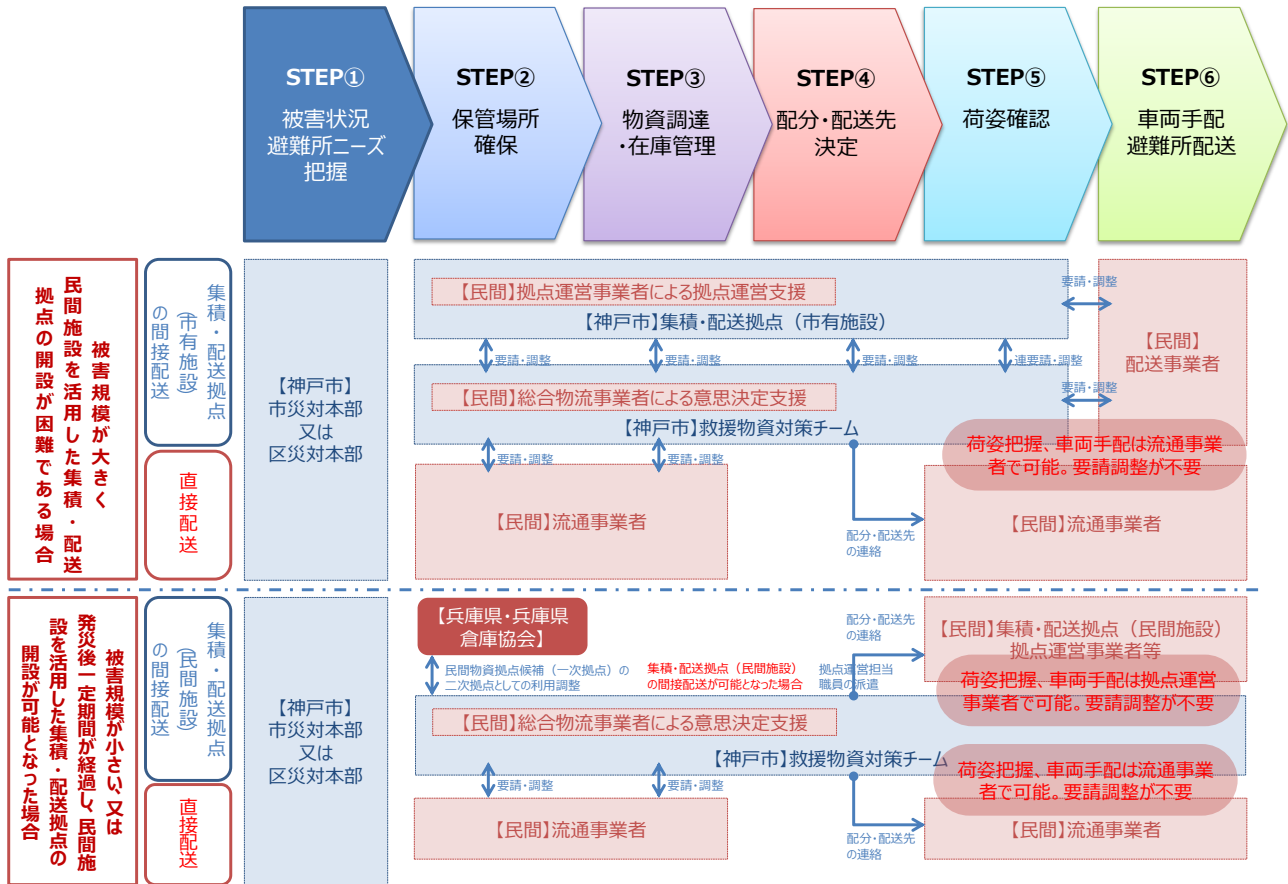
STEP①
被害状況
避難所ニーズ
把握

STEP②
保管場所
確保

STEP③
物資調達
・在庫管理

STEP④
配分・配送先
決定

STEP⑤
荷姿確認

STEP⑥
車両手配
避難所配送

被害規模が大きく民間施設を活用した集積・配送拠点の開設が困難である場合

集積・配送拠点(市有施設)の間接配送

直接配送

【神戸市】
市災対本部
又は
区災対本部

【民間】拠点運営事業者による拠点運営支援
【神戸市】集積・配送拠点（市有施設）

要請・調整

【民間】
配送事業者

要請・調整　要請・調整　要請・調整　連要請・調整

【民間】総合物流事業者による意思決定支援
【神戸市】救援物資対策チーム

要請・調整

荷姿把握、車両手配は流通事業者で可能。要請調整が不要

要請・調整　要請・調整

【民間】流通事業者

配分・配送先の連絡

【民間】流通事業者

被害規模が小さい、又は発災後一定期間が経過し、民間施設を活用した集積・配送拠点の開設が可能となった場合

集積・配送拠点(民間施設)の間接配送

直接配送

【神戸市】
市災対本部
又は
区災対本部

【兵庫県・兵庫県倉庫協会】

民間物資拠点候補（一次拠点）の二次拠点としての利用調整

集積・配送拠点（民間施設）の間接配送が可能となった場合

配分・配送先の連絡

拠点運営担当職員の派遣

【民間】集積・配送拠点（民間施設）
拠点運営事業者等

荷姿把握、車両手配は拠点運営事業者で可能。要請調整が不要

【民間】総合物流事業者による意思決定支援
【神戸市】救援物資対策チーム

荷姿把握、車両手配は流通事業者で可能。要請調整が不要

要請・調整　要請・調整

【民間】流通事業者

配分・配送先の連絡

【民間】流通事業者